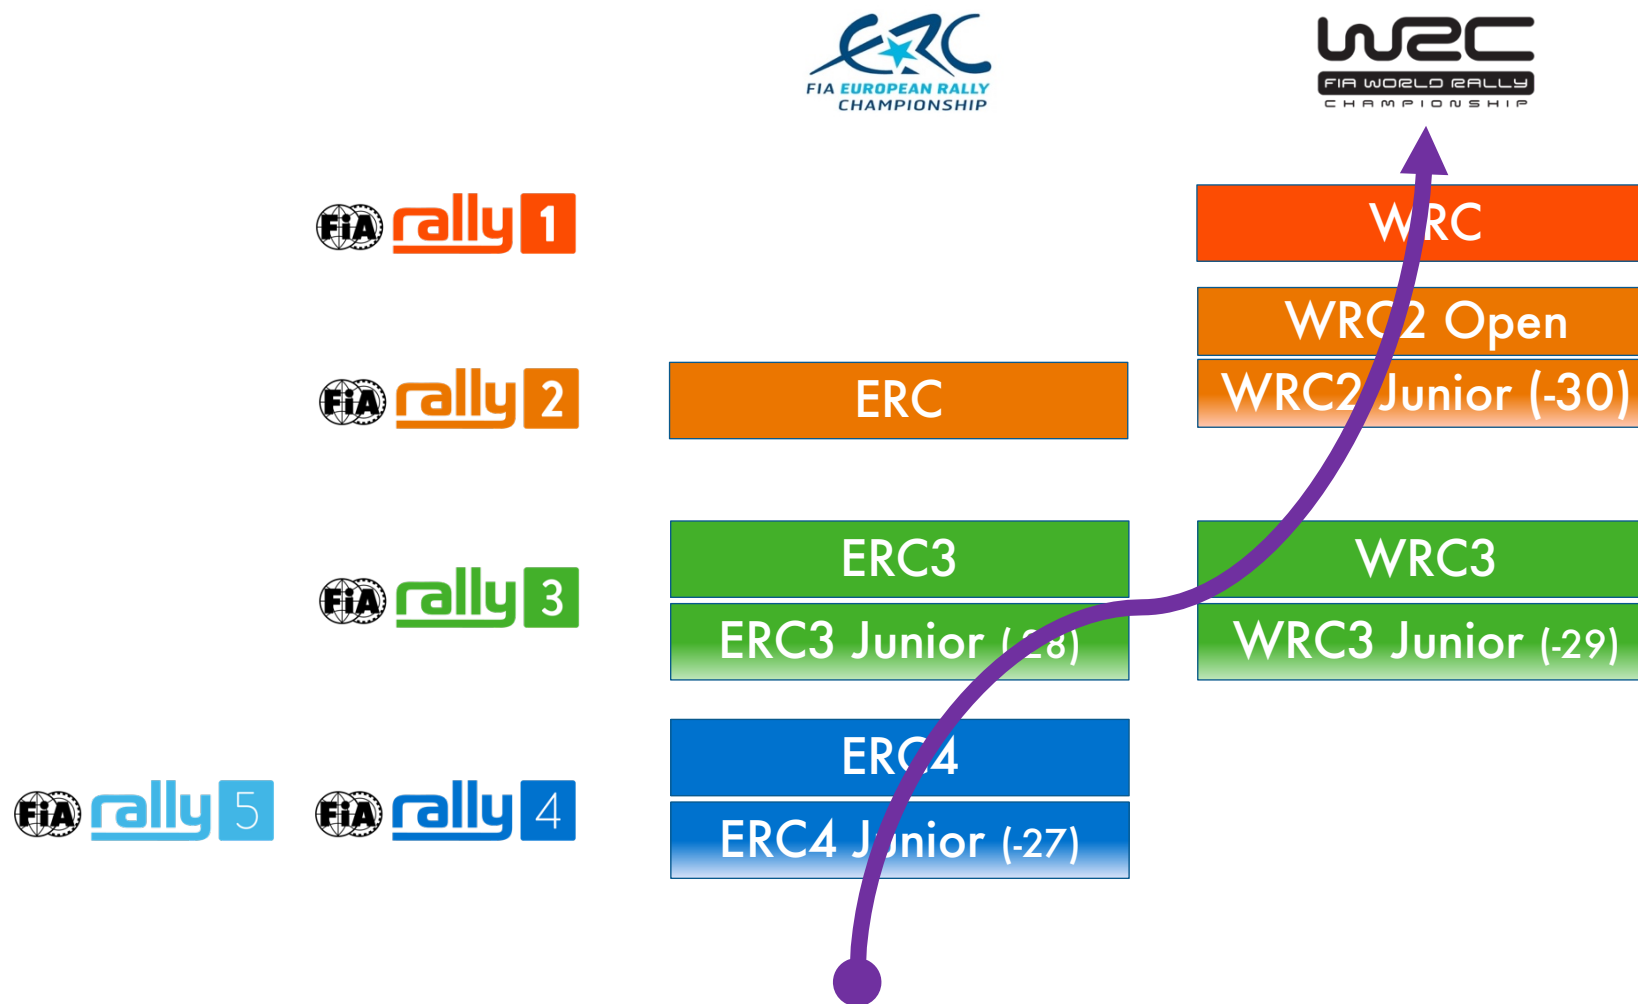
ERC
FIA EUROPEAN RALLY CHAMPIONSHIP

WRC
FIA WORLD RALLY
CHAMPIONSHIP

FIA rally 1

WRC

WRC2 Open

FIA rally 2

ERC

WRC2 Junior (-30)

FIA rally 3

ERC3

WRC3

ERC3 Junior (-28)

WRC3 Junior (-29)

FIA rally 5

FIA rally 4

ERC4

ERC4 Junior (-27)